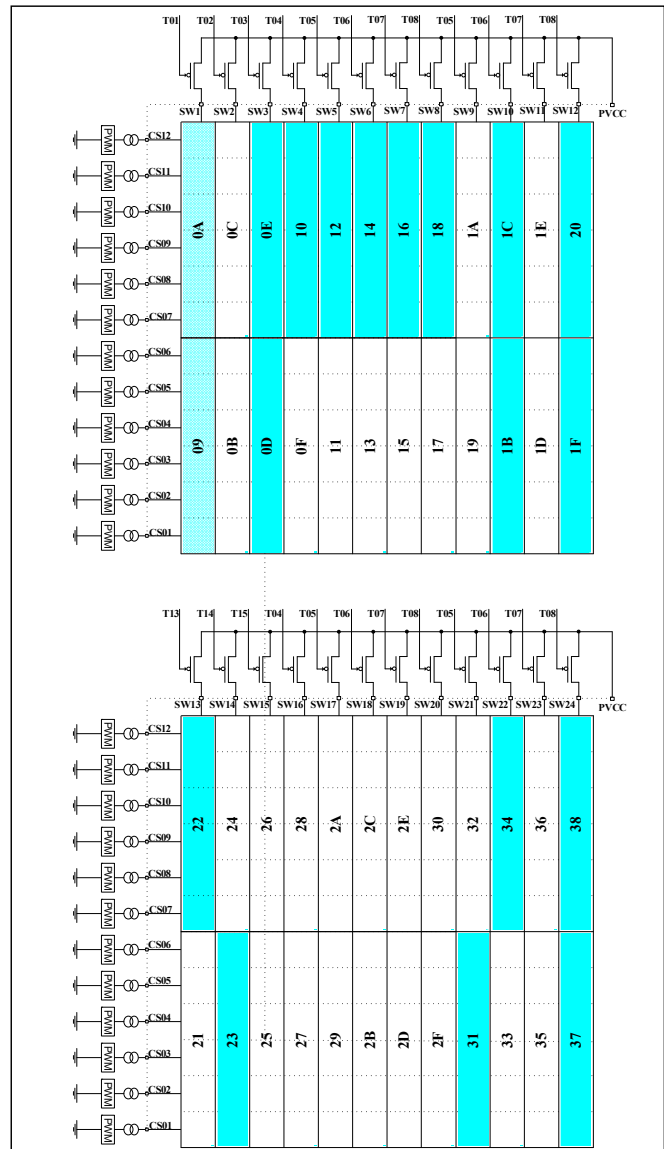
T01 T02 T03 T04 T05 T06 T07 T08 T05 T06 T07 T08

SW1 SW2 SW3 SW4 SW5 SW6 SW7 SW8 SW9 SW10 SW11 SW12 PVCC

PWM CS12
PWM CS11
PWM CS10
PWM CS09
PWM CS08
PWM CS07
PWM CS06
PWM CS05
PWM CS04
PWM CS03
PWM CS02
PWM CS01

0A 0C 0E 10 12 14 16 18 1A 1C 1E 20

09 0B 0D 0F 11 13 15 17 19 1B 1D 1F

T13 T14 T15 T04 T05 T06 T07 T08 T05 T06 T07 T08

SW13 SW14 SW15 SW16 SW17 SW18 SW19 SW20 SW21 SW22 SW23 SW24 PVCC

PWM CS12
PWM CS11
PWM CS10
PWM CS09
PWM CS08
PWM CS07
PWM CS06
PWM CS05
PWM CS04
PWM CS03
PWM CS02
PWM CS01

22 24 26 28 2A 2C 2E 30 32 34 36 38

21 23 25 27 29 2B 2D 2F 31 33 35 37